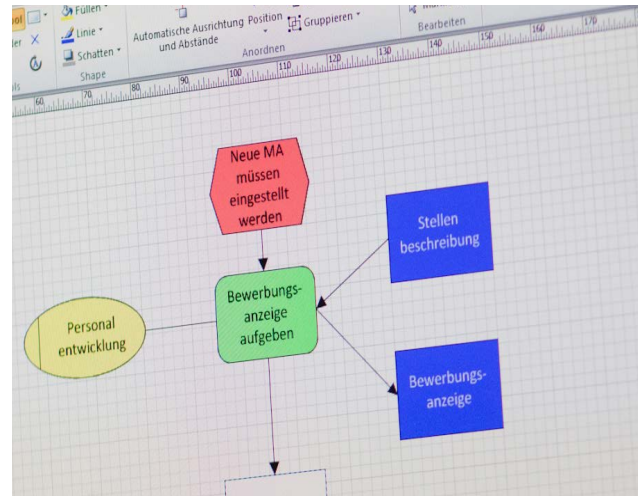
Füllen
Linie
Schatten
Shape
Automatische Ausrichtung und Abstände
Position
Gruppieren
Anordnen
Bearbeiten
60 70 80 90 100 110 120 130 140 150 160 170

Neue MA müssen eingestellt werden

Stellen beschreibung

Bewerbungs-anzeige aufgeben

Personal entwicklung

Bewerbungs-anzeige